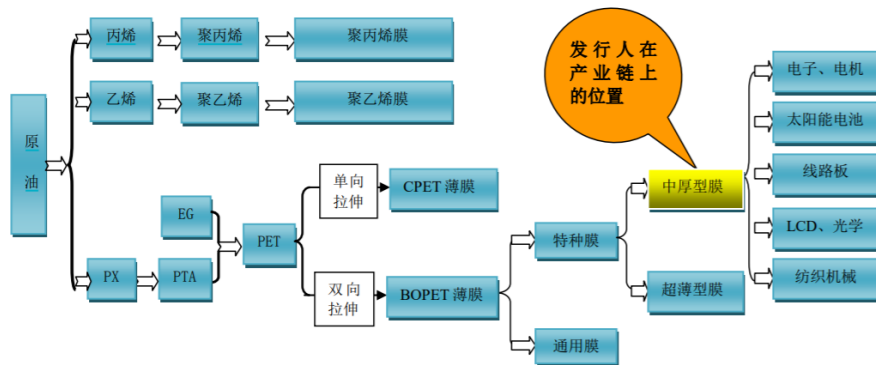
原油

丙烯
聚丙烯
聚丙烯膜

乙烯
聚乙烯
聚乙烯膜

EG
PX
PTA
PET

单向拉伸
CPET 薄膜

双向拉伸
BOPET 薄膜

特种膜
通用膜

发行人在产业链上的位置

中厚型膜
超薄型膜

电子、电机
太阳能电池
线路板
LCD、光学
纺织机械